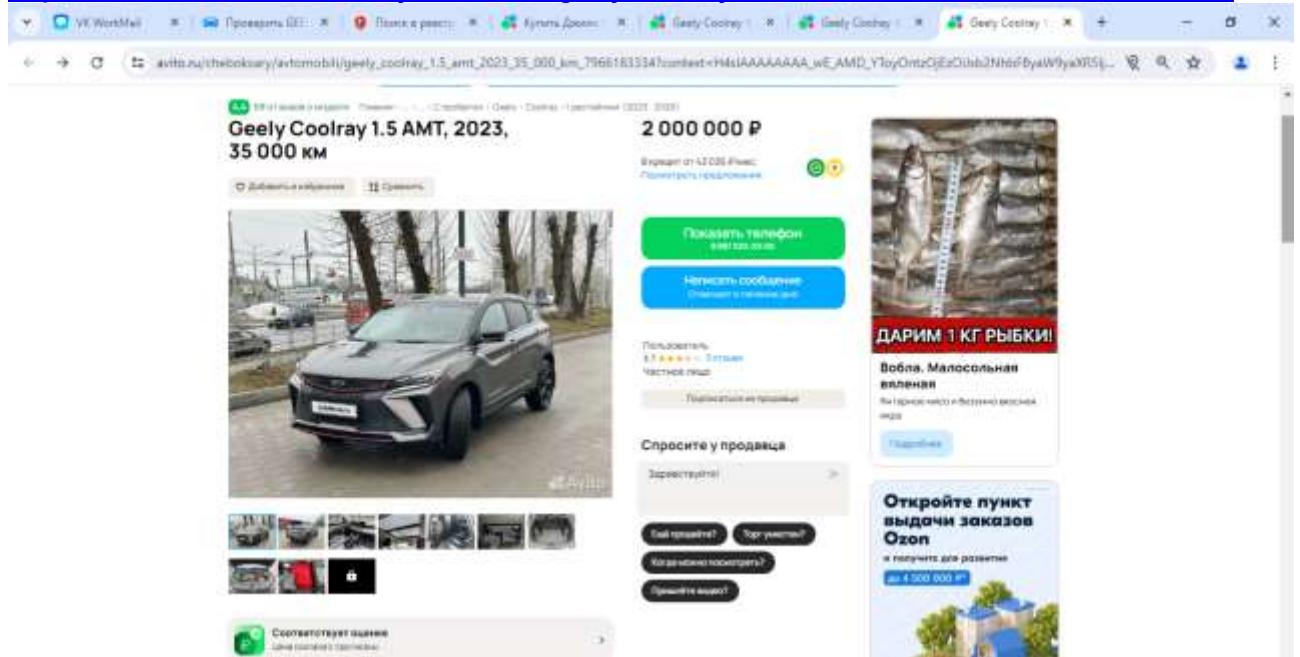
VK WorkMail | Проверить ГЕ | Поиск в реест | Купить Джили | Geely Coolray | Geely Coolray | Geely Coolray

avito.ru/cheboksary/avtomobili/geely_coolray_1.5_amt_2023_35_000_km_7966183334?context=H4sIAAAAAAAA_wE_AMD_YToyOntzOjEzOiJsb2NhbF9yaW9yaXR5Ij...

Geely Coolray 1.5 AMT, 2023, 35 000 км

Добавить в избранное | Сравнить

2 000 000 ₽

Кредит от 42 035 ₽/мес
Посмотреть предложения

Показать телефон

Написать сообщение

Пользователь
3.7 ★★★★ 3 отзыва
Частное лицо

Подписаться на продавца

Спросите у продавца

Здравствуйте!

Ещё продаёте? | Торг уместен? | Когда можно посмотреть? | Примите видео?

Соответствует оценке

ДАРИМ 1 КГ РЫБКИ!

Вобла. Малосольная вяленая

Подробнее

Откройте пункт выдачи заказов Ozon

и получите для развития
до 4 500 000 ₽